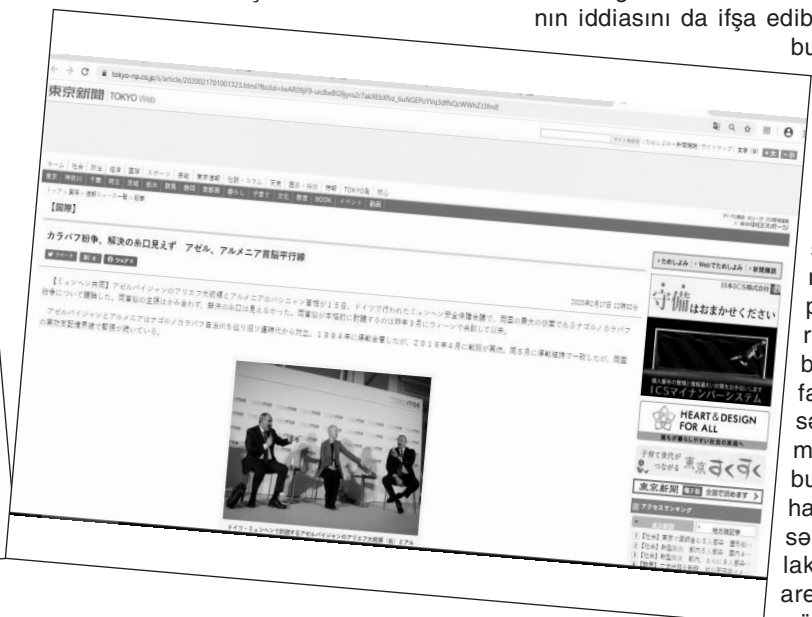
nın iddiasını da ifşa edib
bu

東京新聞 TOKYO Web

【国際】

カラバフ紛争、解決の糸口見えず　アゼル、アルメニア首脳平行線

【ミュンヘン共同】アゼルバイジャンのアリエフ大統領とアルメニアのパシニャン首相が15日、ドイツで行われたミュンヘン安全保障会議で、両国の最大の懸案であるナゴルノカラバフ紛争について議論した。両首脳の主張はかみ合わず、解決の糸口は見えなかった。

アゼルバイジャンとアルメニアはナゴルノカラバフ自治州を巡り旧ソ連時代から対立。1994年に停戦合意したが、2016年4月に戦闘が再燃。

ドイツ・ミュンヘンで討論するアゼルバイジャンのアリエフ大統領（右）とア

守備はおまかせください

ICSマイナンバーシステム

HEART & DESIGN FOR ALL

東京すくすく

東京新聞

アクセスランキング

r
p
r
b
fa
sə
m
bu
ha
sə
lak
are